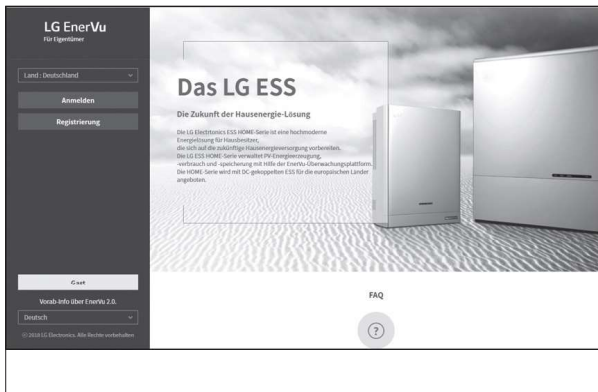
LG EnerVu
Für Eigentümer

Land : Deutschland

Anmelden

Registrierung

Gast

Vorab-info über EnerVu 2.0.

Deutsch

© 2018 LG Electronics. Alle Rechte vorbehalten

Das LG ESS

Die Zukunft der Hausenergie-Lösung

Die LG Electronics ESS HOME-Serie ist eine hochmoderne Energielösung für Hausbesitzer, die sich auf die zukünftige Hausenergieversorgung vorbereiten. Die LG ESS HOME-Serie verwaltet PV-Energieerzeugung, -verbrauch und -speicherung mit Hilfe der EnerVu-Überwachungsplattform. Die HOME-Serie wird mit DC-gekoppelten ESS für die europäischen Länder angeboten.

FAQ

?